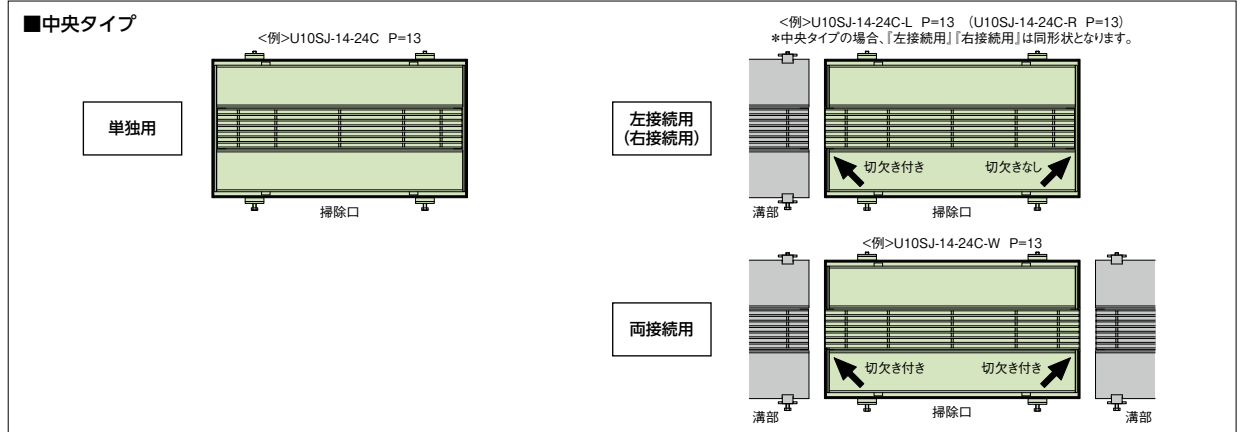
■中央タイプ

<例>U10SJ-14-24C P=13

単独用

掃除口

<例>U10SJ-14-24C-L P=13 (U10SJ-14-24C-R P=13)
*中央タイプの場合、『左接続用』『右接続用』は同形状となります。

左接続用
(右接続用)

切欠き付き

切欠きなし

溝部

掃除口

<例>U10SJ-14-24C-W P=13

両接続用

切欠き付き

切欠き付き

溝部

掃除口

溝部